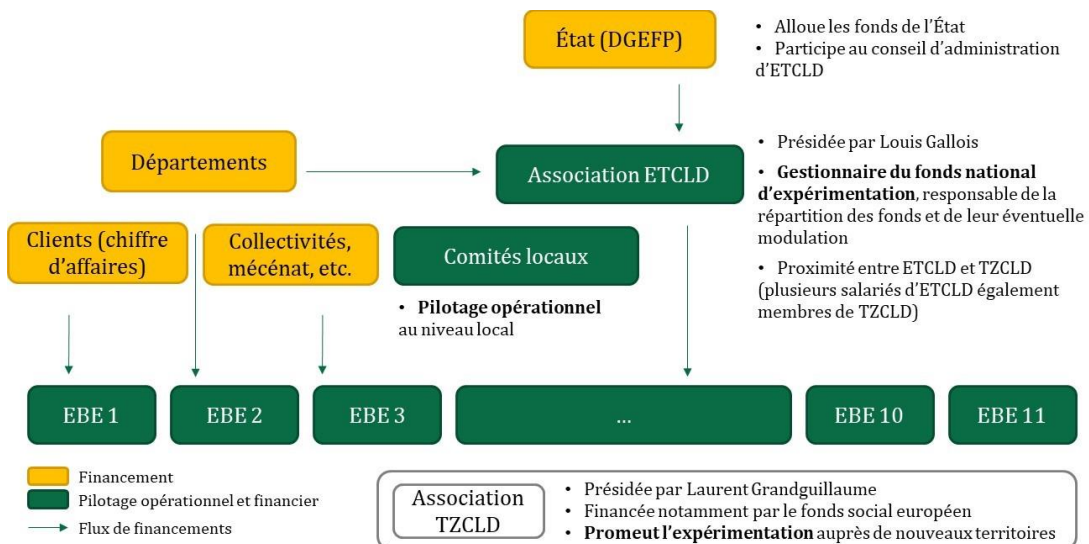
État (DGEFP)

• Alloue les fonds de l'État
• Participe au conseil d'administration d'ETCLD

Départements

Association ETCLD

• Présidée par Louis Gallois
• **Gestionnaire du fonds national d'expérimentation**, responsable de la répartition des fonds et de leur éventuelle modulation
• Proximité entre ETCLD et TZCLD (plusieurs salariés d'ETCLD également membres de TZCLD)

Clients (chiffre d'affaires)

Collectivités, mécénat, etc.

Comités locaux

• **Pilotage opérationnel** au niveau local

EBE 1

EBE 2

EBE 3

...

EBE 10

EBE 11

Financement
Pilotage opérationnel et financier
Flux de financements

Association TZCLD

• Présidée par Laurent Grandguillaume
• Financée notamment par le fonds social européen
• **Promeut l'expérimentation** auprès de nouveaux territoires